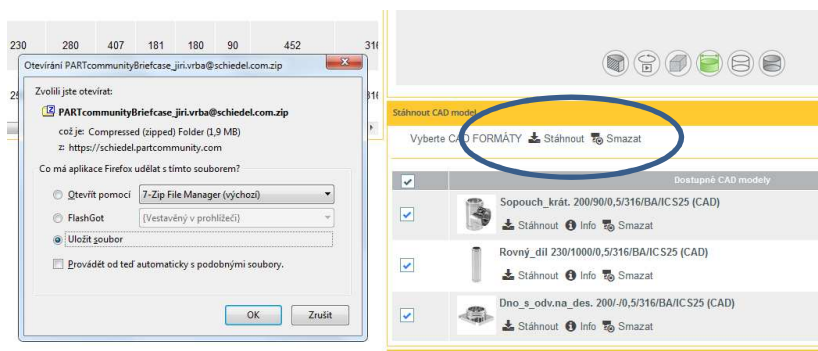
| 230 | 280 | 407 | 181 | 180 | 90 | 452 | 316 |
|---|---|---|---|---|---|---|---|

Otevírání PARTcommunityBriefcase_jiri.vrba@schiedel.com.zip

Zvolili jste otevírat:

PARTcommunityBriefcase_jiri.vrba@schiedel.com.zip

což je: Compressed (zipped) Folder (1,9 MB)

z: https://schiedel.partcommunity.com

Co má aplikace Firefox udělat s tímto souborem?

Otevřít pomocí 7-Zip File Manager (výchozí)

FlashGot (Vestavěný v prohlížeči)

Uložit soubor

Provádět od teď automaticky s podobnými soubory.

OK Zrušit

Stáhnout CAD model

Vyberte CAD FORMÁTY Stáhnout Smazat

Dostupné CAD modely

Sopouch_krát. 200/90/0,5/316/BA/ICS25 (CAD)
Stáhnout Info Smazat

Rovný_díl 230/1000/0,5/316/BA/ICS25 (CAD)
Stáhnout Info Smazat

Dno_s_odv.na_des. 200/-/0,5/316/BA/ICS25 (CAD)
Stáhnout Info Smazat